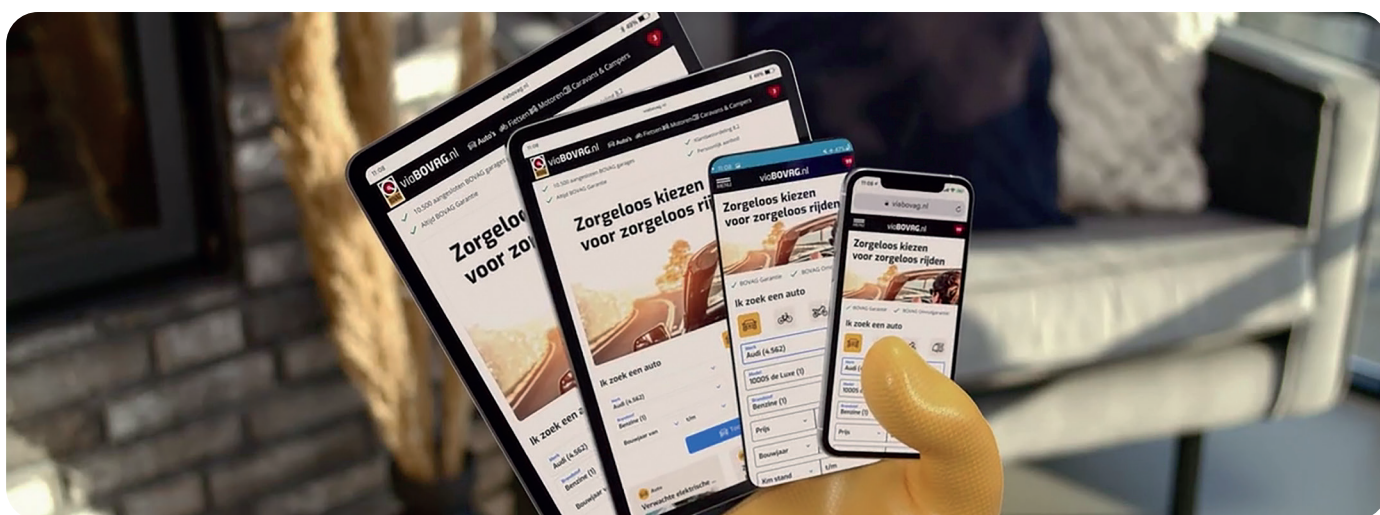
viaBOVAG.nl
Auto's Fietsen Motoren Caravans & Campers
10.500 aangesloten BOVAG garages
Altijd BOVAG Garantie
Zorgeloos kiezen voor zorgeloos rijden
Ik zoek een auto
Audi (4.562)
Benzine (1)
Bouwjaar van
km
Prijs
Bouwjaar
Km stand
10005 de Luxe (1)
BOVAG Garantie
BOVAG Omruilgarantie
Klantbeoordeling 8.2
Persoonlijk advies
Verwachte elektrische
viabovag.nl